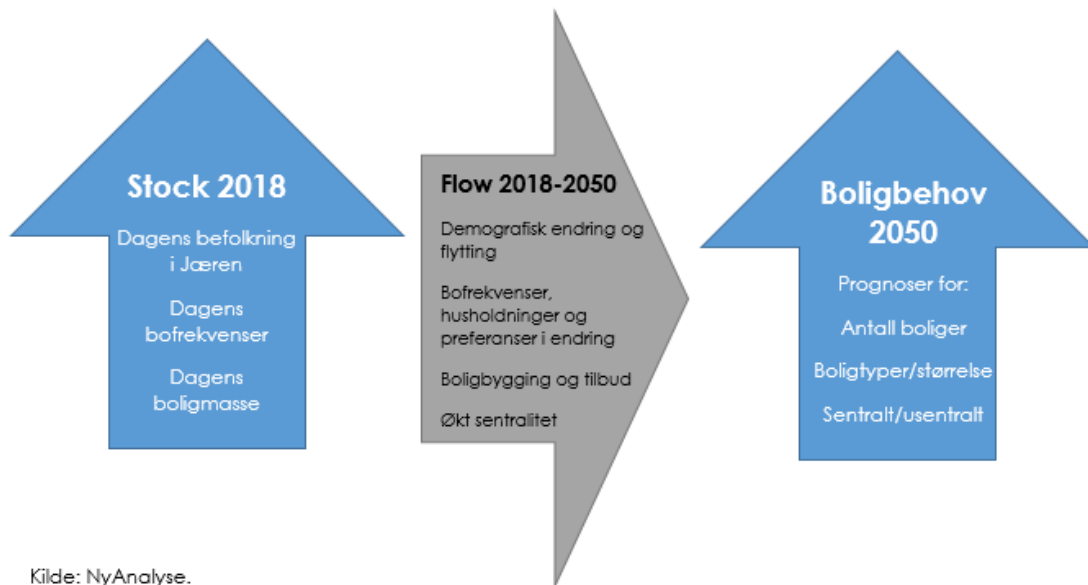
Stock 2018

Dagens befolkning i Jæren

Dagens bofrekvenser

Dagens boligmasse

Flow 2018-2050

Demografisk endring og flytting

Bofrekvenser, husholdninger og preferanser i endring

Boligbygging og tilbud

Økt sentralitet

Boligbehov 2050

Prognoser for:

Antall boliger

Boligtyper/størrelse

Sentralt/usentralt

Kilde: NyAnalyse.